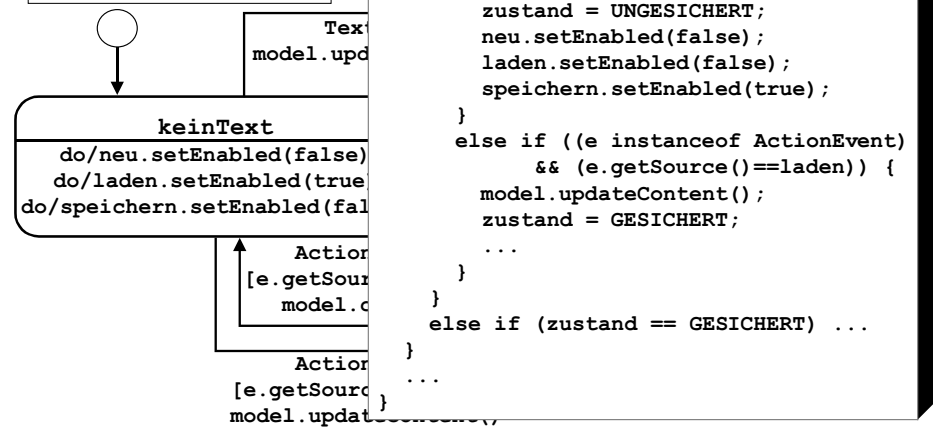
Text
model.upd

keinText
do/neu.setEnabled(false)
do/laden.setEnabled(true
do/speichern.setEnabled(fal

Action
[e.getSour
model.c

Action
[e.getSourc
model.updat

zustand = UNGESICHERT;
neu.setEnabled(false);
laden.setEnabled(false);
speichern.setEnabled(true);
}
else if ((e instanceof ActionEvent)
&& (e.getSource()==laden)) {
model.updateContent();
zustand = GESICHERT;
...
}
}
else if (zustand == GESICHERT) ...
}
...
}